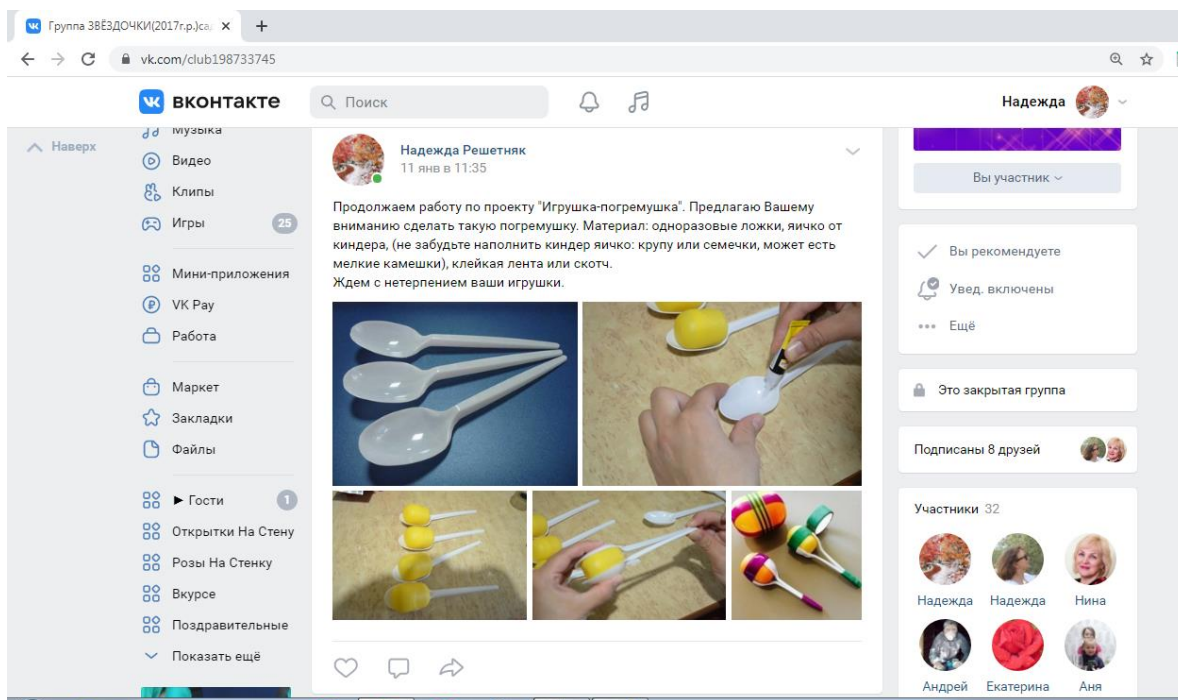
Группа ЗВЁЗДОЧКИ(2017г.р.)са ×
+
vk.com/club198733745

вконтакте
Поиск
Надежда

Наверх
Музыка
Видео
Клипы
Игры 25
Мини-приложения
VK Pay
Работа
Маркет
Закладки
Файлы
► Гости 1
Открытки На Стену
Розы На Стенку
Вкурсе
Поздравительные
Показать ещё

Надежда Решетняк
11 янв в 11:35

Продолжаем работу по проекту "Игрушка-погремушка". Предлагаю Вашему вниманию сделать такую погремушку. Материал: одноразовые ложки, яичко от киндера, (не забудьте наполнить киндер яичко: крупу или семечки, может есть мелкие камешки), клейкая лента или скотч.
Ждем с нетерпением ваши игрушки.

Вы участник

Вы рекомендуете
Увед. включены
Ещё

Это закрытая группа

Подписаны 8 друзей

Участники 32
Надежда
Надежда
Нина
Андрей
Екатерина
Аня